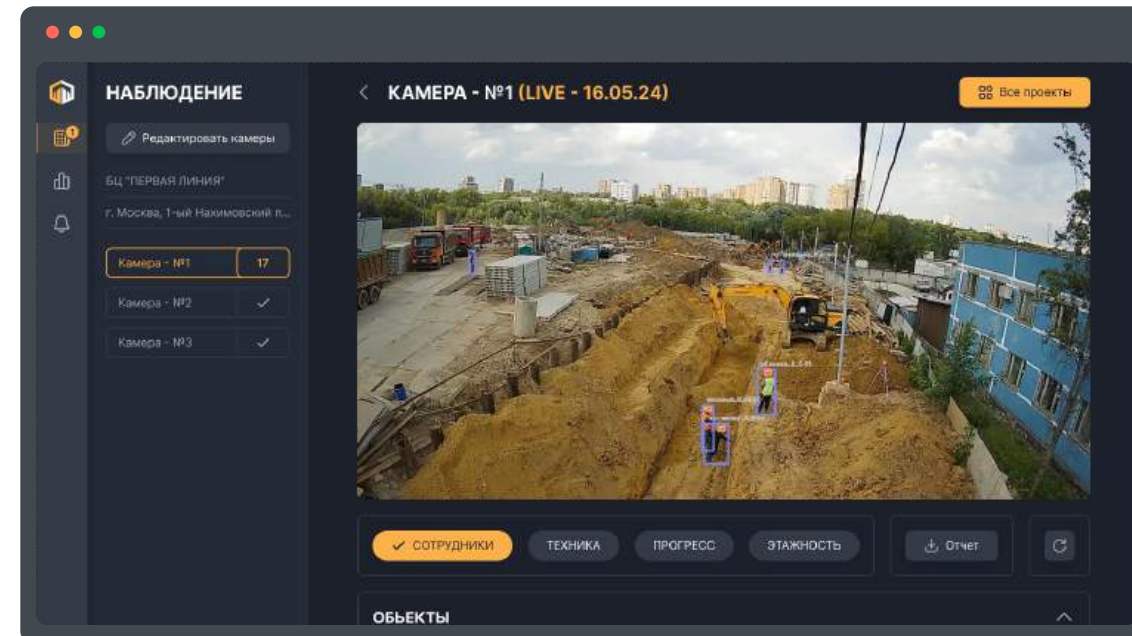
НАБЛЮДЕНИЕ

Редактировать камеры

БЦ "ПЕРВАЯ ЛИНИЯ"

г. Москва, 1-ый Нахимовский п...

Камера - №1 17

Камера - №2

Камера - №3

КАМЕРА - №1 (LIVE - 16.05.24)

Все проекты

СОТРУДНИКИ

ТЕХНИКА

ПРОГРЕСС

ЭТАЖНОСТЬ

Отчет

ОБЬЕКТЫ